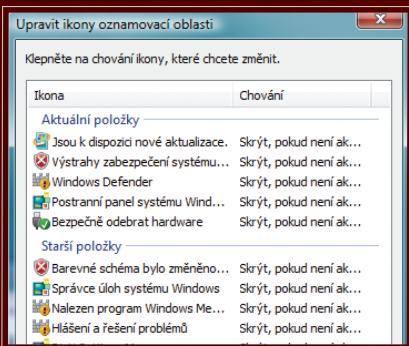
Upravit ikony oznamovací oblasti

Klepněte na chování ikony, které chcete změnit.

| Ikona | Chování |
|---|---|
| Aktuální položky | |
| Jsou k dispozici nové aktualizace. | Skrýt, pokud není ak... |
| Výstrahy zabezpečení systému... | Skrýt, pokud není ak... |
| Windows Defender | Skrýt, pokud není ak... |
| Postranní panel systému Wind... | Skrýt, pokud není ak... |
| Bezpečně odebrat hardware | Skrýt, pokud není ak... |
| Starší položky | |
| Barevné schéma bylo změněno... | Skrýt, pokud není ak... |
| Správce úloh systému Windows | Skrýt, pokud není ak... |
| Nalezen program Windows Me... | Skrýt, pokud není ak... |
| Hlášení a řešení problémů | Skrýt, pokud není ak... |